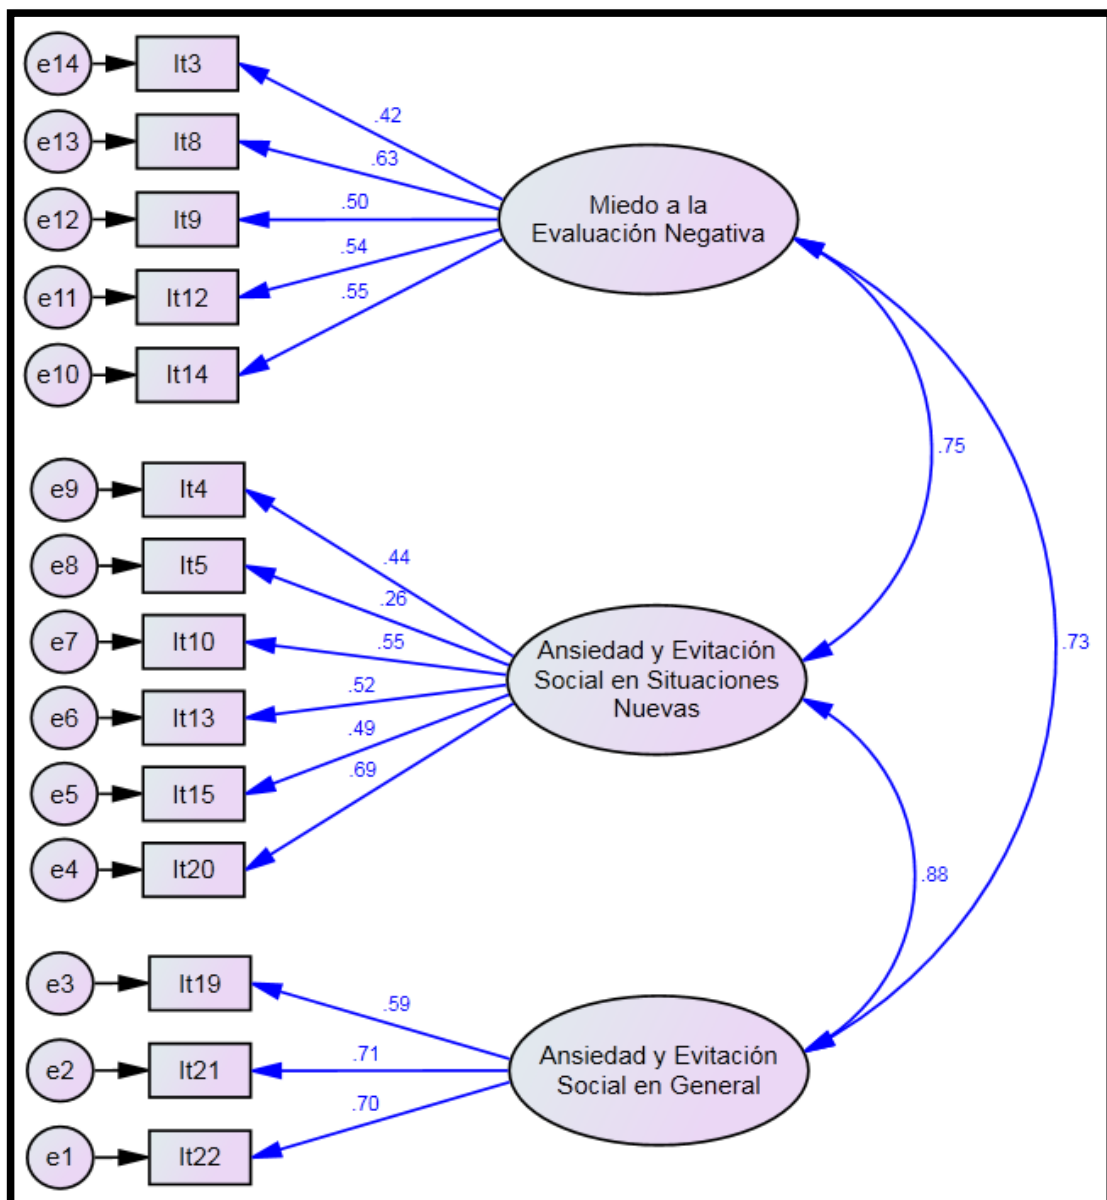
e14 It3
e13 It8
e12 It9
e11 It12
e10 It14

.42
.63
.50
.54
.55

Miedo a la Evaluación Negativa

.75

.73

e9 It4
e8 It5
e7 It10
e6 It13
e5 It15
e4 It20

.44
.26
.55
.52
.49
.69

Ansiedad y Evitación Social en Situaciones Nuevas

.88

e3 It19
e2 It21
e1 It22

.59
.71
.70

Ansiedad y Evitación Social en General